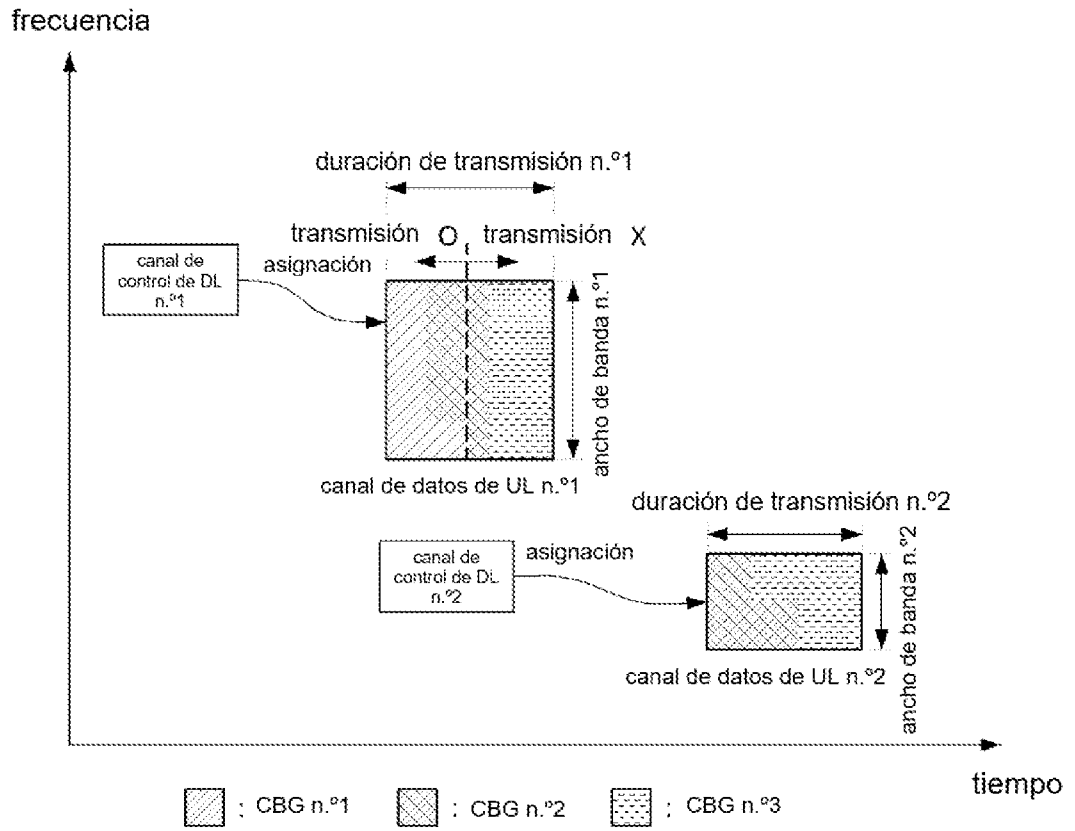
frecuencia

duración de transmisión n.º1

transmisión O transmisión X

canal de control de DL n.º1

asignación

ancho de banda n.º1

canal de datos de UL n.º1

duración de transmisión n.º2

canal de control de DL n.º2

asignación

ancho de banda n.º2

canal de datos de UL n.º2

tiempo

; CBG n.º1 ; CBG n.º2 ; CBG n.º3